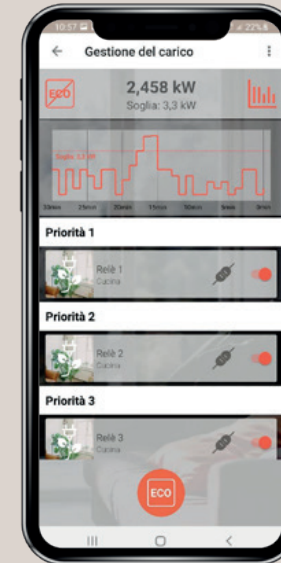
10:57 22%

Gestione del carico

ECO

2,458 kW
Soglia: 3,3 kW

Soglia: 3,3 kW

30min 25min 20min 15min 10min 5min 0min

Priorità 1

Relè 1
Cucina

Priorità 2

Relè 2
Cucina

Priorità 3

Relè 3
Cucina

ECO